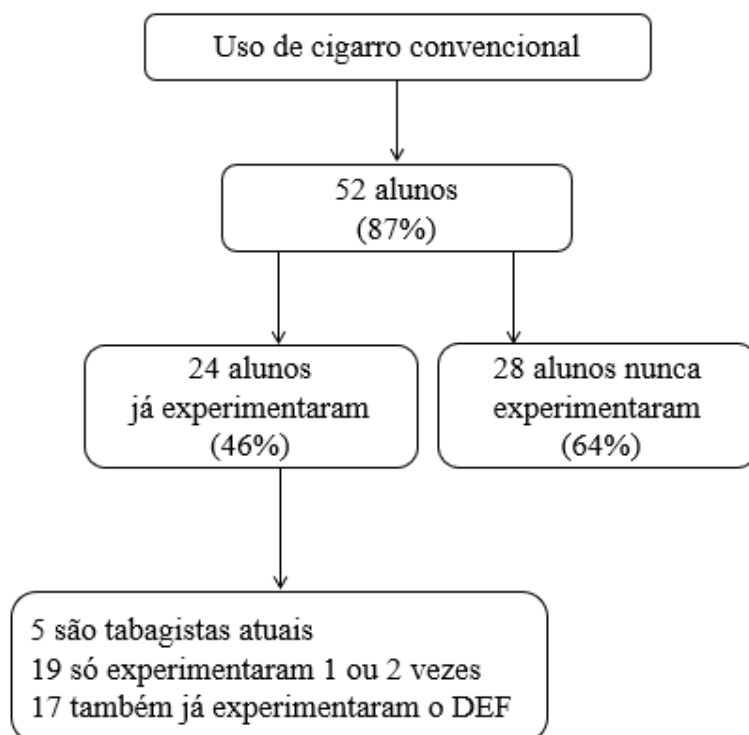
Uso de cigarro convencional

52 alunos
(87%)

24 alunos
já experimentaram
(46%)

28 alunos nunca
experimentaram
(64%)

5 são tabagistas atuais
19 só experimentaram 1 ou 2 vezes
17 também já experimentaram o DEF